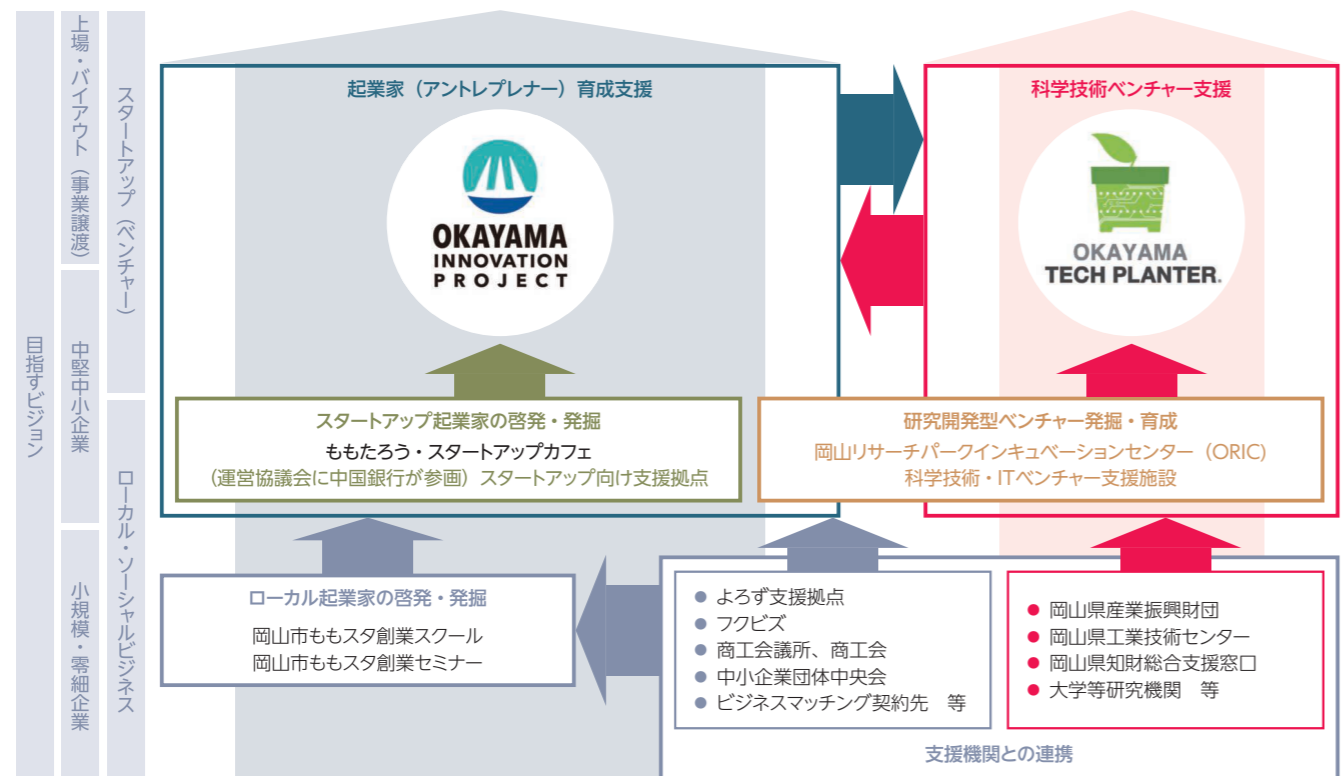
目指すビジョン

上場・バイアウト（事業譲渡）

中堅中小企業

小規模・零細企業

スタートアップ（ベンチャー）

ローカル・ソーシャルビジネス

起業家（アントレプレナー）育成支援

OKAYAMA INNOVATION PROJECT

科学技術ベンチャー支援

OKAYAMA TECH PLANTER.

スタートアップ起業家の啓発・発掘
ももたろう・スタートアップカフェ
（運営協議会に中国銀行が参画）スタートアップ向け支援拠点

研究開発型ベンチャー発掘・育成
岡山リサーチパークインキュベーションセンター（ORIC）
科学技術・ITベンチャー支援施設

ローカル起業家の啓発・発掘
岡山市ももスタ創業スクール
岡山市ももスタ創業セミナー

● よろず支援拠点
● フクビズ
● 商工会議所、商工会
● 中小企業団体中央会
● ビジネスマッチング契約先　等

● 岡山県産業振興財団
● 岡山県工業技術センター
● 岡山県知財総合支援窓口
● 大学等研究機関　等

支援機関との連携